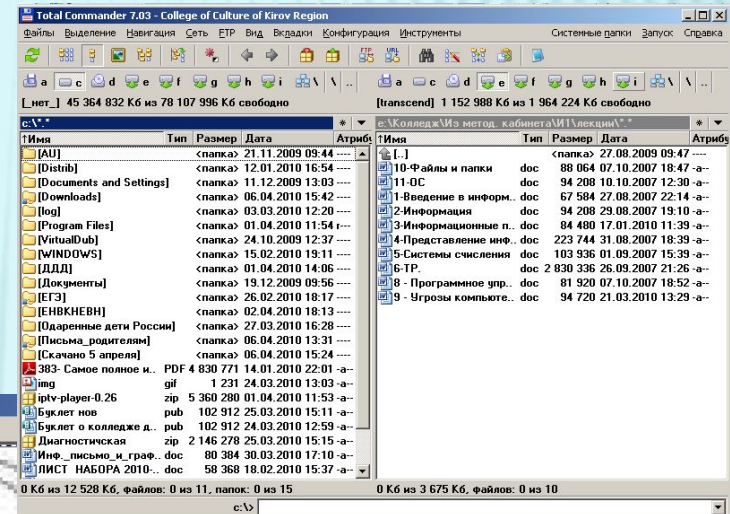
Total Commander 7.03 - College of Culture of Kirov Region

Файлы Выделение Навигация Сеть FTP Вид Вкладки Конфигурация Инструменты Системные папки Запуск Справка

a c d e f g h i \ ..

a c d e f g h i \ ..

[_нет_] 45 364 832 Кб из 78 107 996 Кб свободно

[transcend] 1 152 988 Кб из 1 964 224 Кб свободно

c:\*.*

e:\Колледж\Из метод. кабинета\ИТ\лекции\*.*

| ↑Имя | Тип | Размер | Дата | Атриб |
|---|---|---|---|---|
| [AU] | | <папка> | 21.11.2009 09:44 | ---- |
| [Distrib] | | <папка> | 12.01.2010 16:54 | ---- |
| [Documents and Settings] | | <папка> | 11.12.2009 13:03 | ---- |
| [Downloads] | | <папка> | 06.04.2010 15:42 | ---- |
| [log] | | <папка> | 03.03.2010 12:20 | ---- |
| [Program Files] | | <папка> | 01.04.2010 11:54 | r--- |
| [VirtualDub] | | <папка> | 24.10.2009 12:37 | ---- |
| [WINDOWS] | | <папка> | 15.02.2010 19:11 | ---- |
| [ДДД] | | <папка> | 01.04.2010 14:06 | ---- |
| [Документы] | | <папка> | 19.12.2009 09:56 | ---- |
| [ЕГЭ] | | <папка> | 26.02.2010 18:17 | ---- |
| [ЕНВКНЕВН] | | <папка> | 02.04.2010 18:13 | ---- |
| [Одаренные дети России] | | <папка> | 27.03.2010 16:28 | ---- |
| [Письма_родителям] | | <папка> | 06.04.2010 13:31 | ---- |
| [Скачано 5 апреля] | | <папка> | 06.04.2010 15:24 | ---- |
| 383- Самое полное и.. | PDF | 4 830 771 | 14.01.2010 22:01 | -a-- |
| img | gif | 1 231 | 24.03.2010 13:03 | -a-- |
| iptv-player-0.26 | zip | 5 360 280 | 01.04.2010 11:53 | -a-- |
| Буклет нов | pub | 102 912 | 25.03.2010 15:11 | -a-- |
| Буклет о колледже д.. | pub | 102 912 | 24.03.2010 12:59 | -a-- |
| Диагностическая | zip | 2 146 278 | 25.03.2010 15:15 | -a-- |
| Инф._письмо_и_граф.. | doc | 80 384 | 30.03.2010 17:10 | -a-- |
| ЛИСТ НАБОРА 2010-.. | doc | 58 368 | 18.02.2010 15:37 | -a-- |

| ↑Имя | Тип | Размер | Дата | Атрибу |
|---|---|---|---|---|
| [..] | | <папка> | 27.08.2007 09:47 | ---- |
| 10-Файлы и папки | doc | 88 064 | 07.10.2007 18:47 | -a-- |
| 11-ОС | doc | 94 208 | 10.10.2007 12:30 | -a-- |
| 1-Введение в информ.. | doc | 67 584 | 27.08.2007 22:14 | -a-- |
| 2-Информация | doc | 94 208 | 29.08.2007 19:10 | -a-- |
| 3-Информационные п.. | doc | 84 480 | 17.01.2010 11:39 | -a-- |
| 4-Представление инф.. | doc | 223 744 | 31.08.2007 18:39 | -a-- |
| 5-Системы счисления | doc | 103 936 | 01.09.2007 15:39 | -a-- |
| 6-ТР. | doc | 2 830 336 | 26.09.2007 21:26 | -a-- |
| 8 - Программное упр.. | doc | 81 920 | 07.10.2007 18:52 | -a-- |
| 9 - Угрозы компьюте.. | doc | 94 720 | 21.03.2010 13:29 | -a-- |

0 Кб из 12 528 Кб, файлов: 0 из 11, папок: 0 из 15

0 Кб из 3 675 Кб, файлов: 0 из 10

c:\>